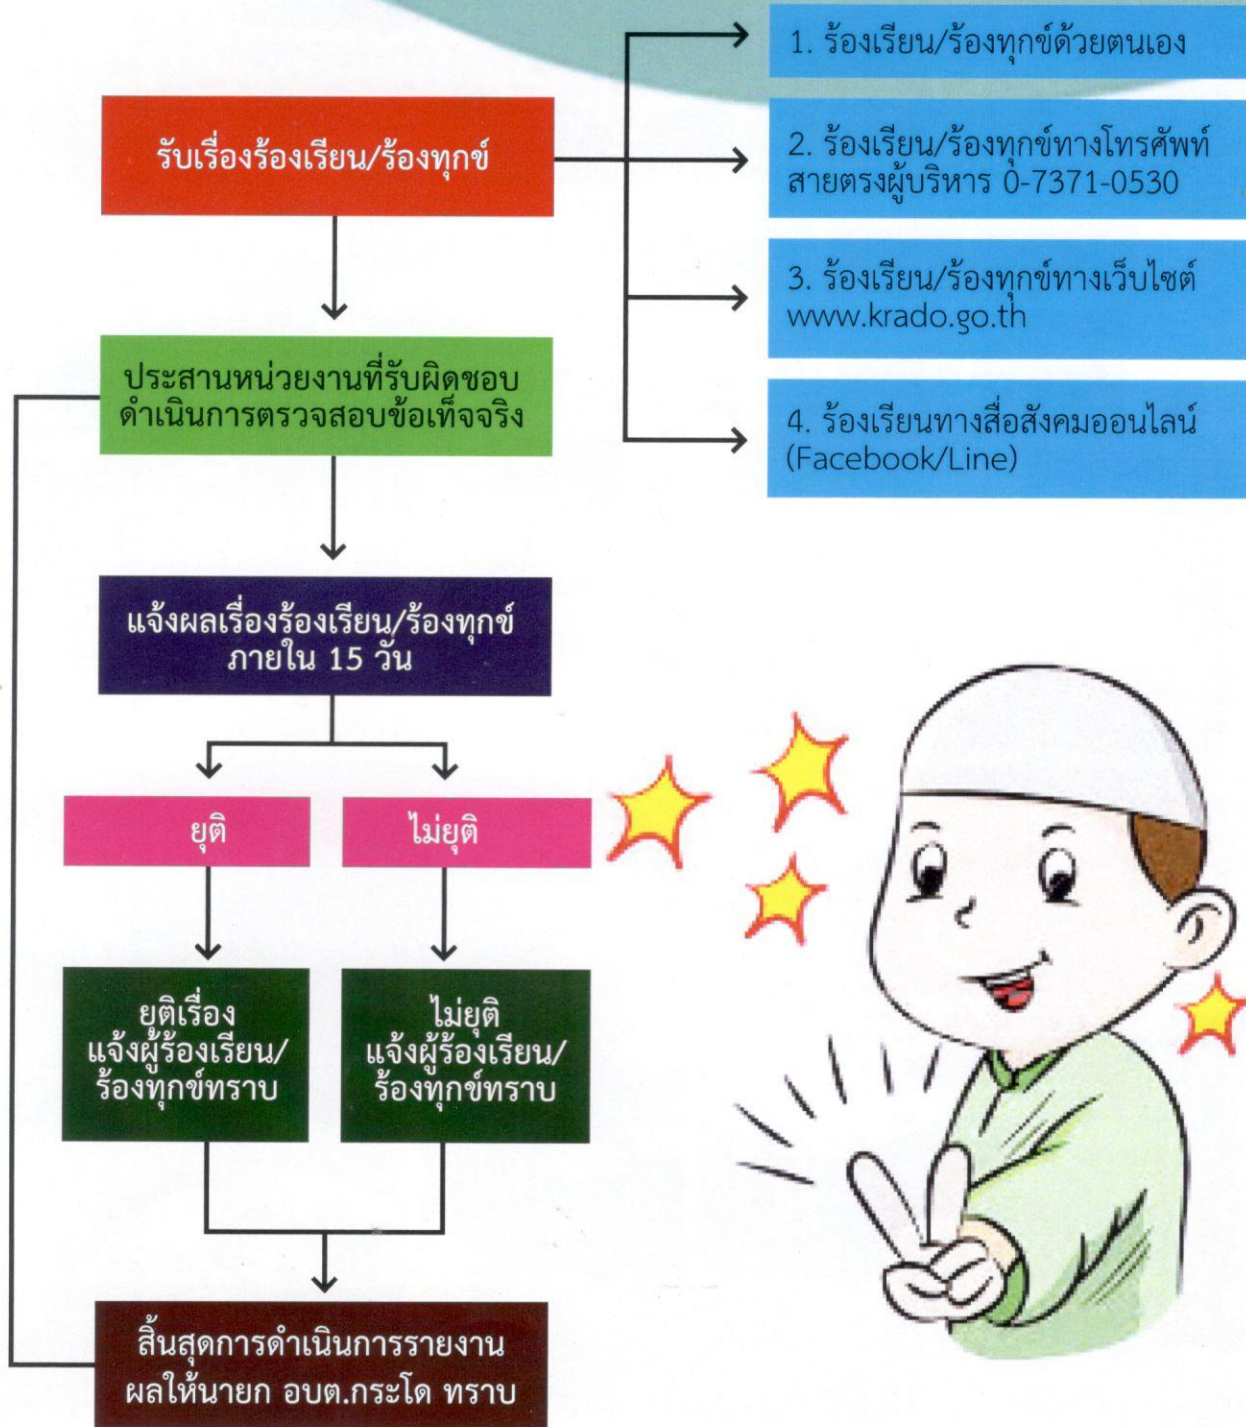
รับเรื่องร้องเรียน/ร้องทุกข์

1. ร้องเรียน/ร้องทุกข์ด้วยตนเอง

2. ร้องเรียน/ร้องทุกข์ทางโทรศัพท์ สายตรงผู้บริหาร 0-7371-0530

3. ร้องเรียน/ร้องทุกข์ทางเว็บไซต์ www.krado.go.th

4. ร้องเรียนทางสื่อสังคมออนไลน์ (Facebook/Line)

ประสานหน่วยงานที่รับผิดชอบ ดำเนินการตรวจสอบข้อเท็จจริง

แจ้งผลเรื่องร้องเรียน/ร้องทุกข์ ภายใน 15 วัน

ยุติ

ไม่ยุติ

ยุติเรื่อง แจ้งผู้ร้องเรียน/ ร้องทุกข์ทราบ

ไม่ยุติ แจ้งผู้ร้องเรียน/ ร้องทุกข์ทราบ

สิ้นสุดการดำเนินการรายงาน ผลให้นายก อบต.กระโด ทราบ